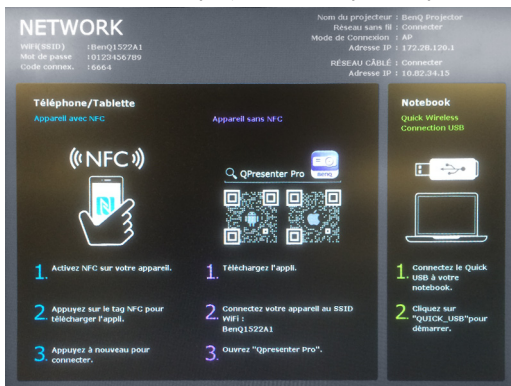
NETWORK

WiFi(SSID) : BenQ1522A1
Mot de passe : 0123456789
Code connex. : 6664

Nom du projecteur : BenQ Projector
Réseau sans fil : Connecter
Mode de Connexion : AP
Adresse IP : 172.28.120.1

RÉSEAU CÂBLÉ : Connecter
Adresse IP : 10.82.34.15

Téléphone/Tablette

Appareil avec NFC

((NFC))

1. Activez NFC sur votre appareil.

2. Appuyez sur le tag NFC pour télécharger l'appli.

3. Appuyez à nouveau pour connecter.

Appareil sans NFC

QPresenter Pro

BenQ

1. Téléchargez l'appli.

2. Connectez votre appareil au SSID WiFi : BenQ1522A1

3. Ouvrez "Qpresenter Pro".

Notebook

Quick Wireless Connection USB

1. Connectez le Quick USB à votre notebook.

2. Cliquez sur "QUICK_USB"pour démarrer.